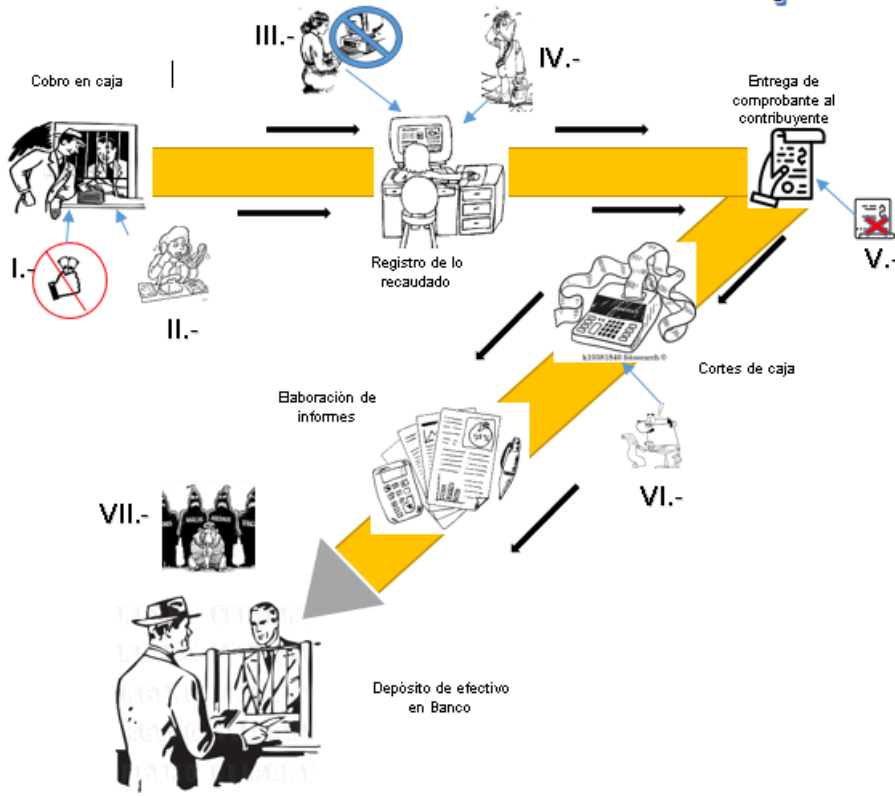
III.-

IV.-

Cobro en caja

Entrega de comprobante al contribuyente

I.-

II.-

Registro de lo recaudado

V.-

k10381840 fotosearch

Cortes de caja

Elaboración de informes

VI.-

VII.-

Depósito de efectivo en Banco